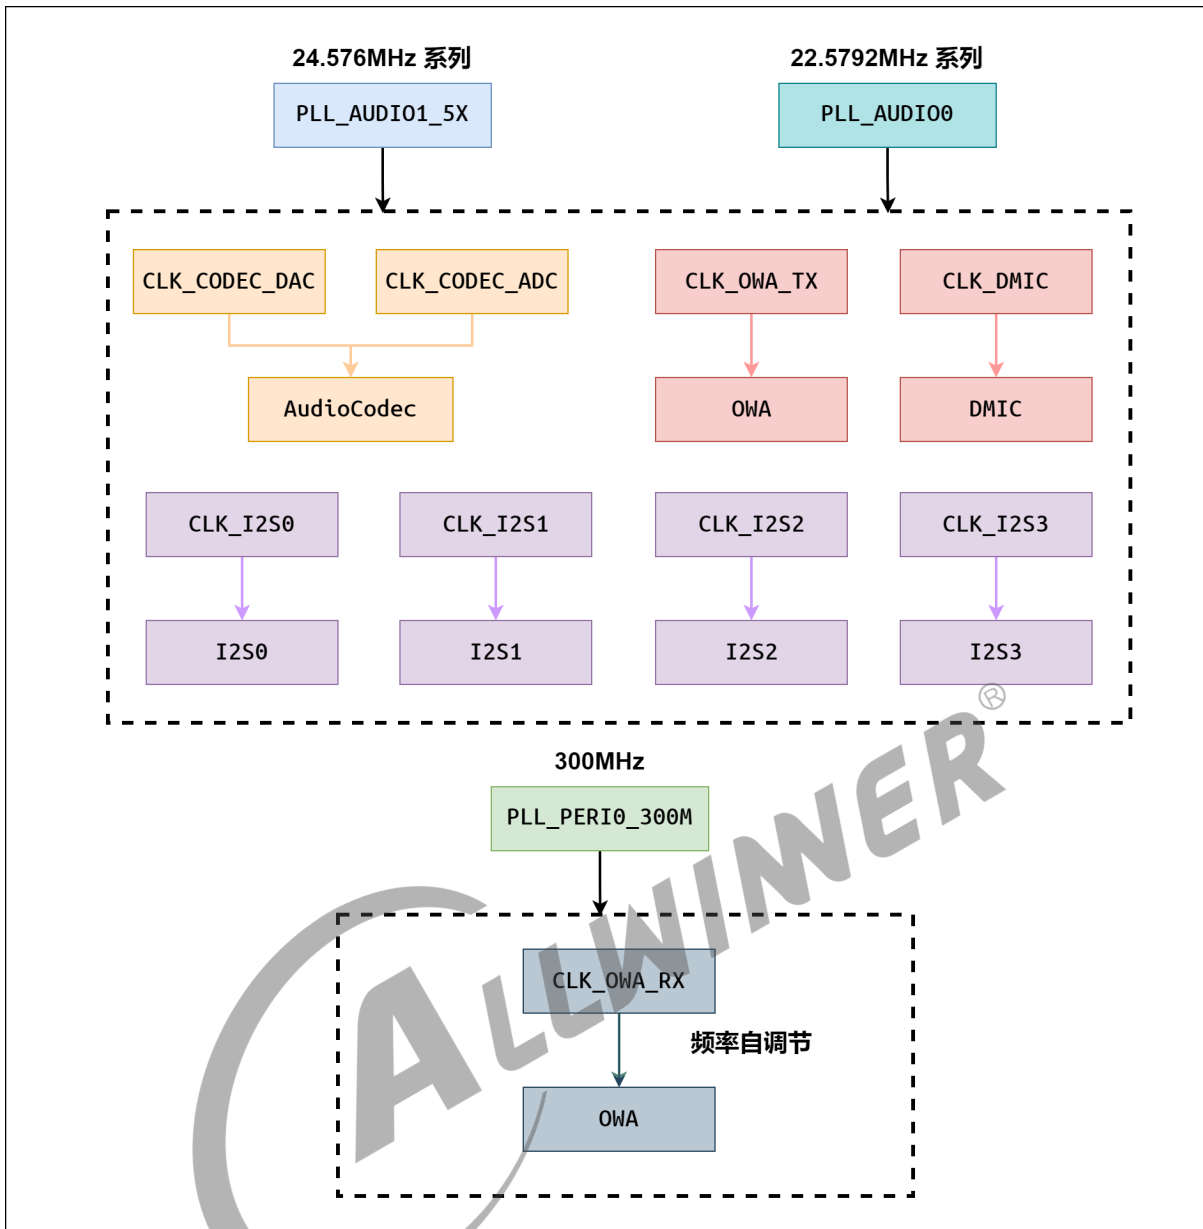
24.576MHz 系列

PLL_AUDIO1_5X

22.5792MHz 系列

PLL_AUDIO0

CLK_CODEC_DAC

CLK_CODEC_ADC

AudioCodec

CLK_OWA_TX

OWA

CLK_DMIC

DMIC

CLK_I2S0

I2S0

CLK_I2S1

I2S1

CLK_I2S2

I2S2

CLK_I2S3

I2S3

300MHz

PLL_PERI0_300M

CLK_OWA_RX

频率自调节

OWA

ALLWINNER®